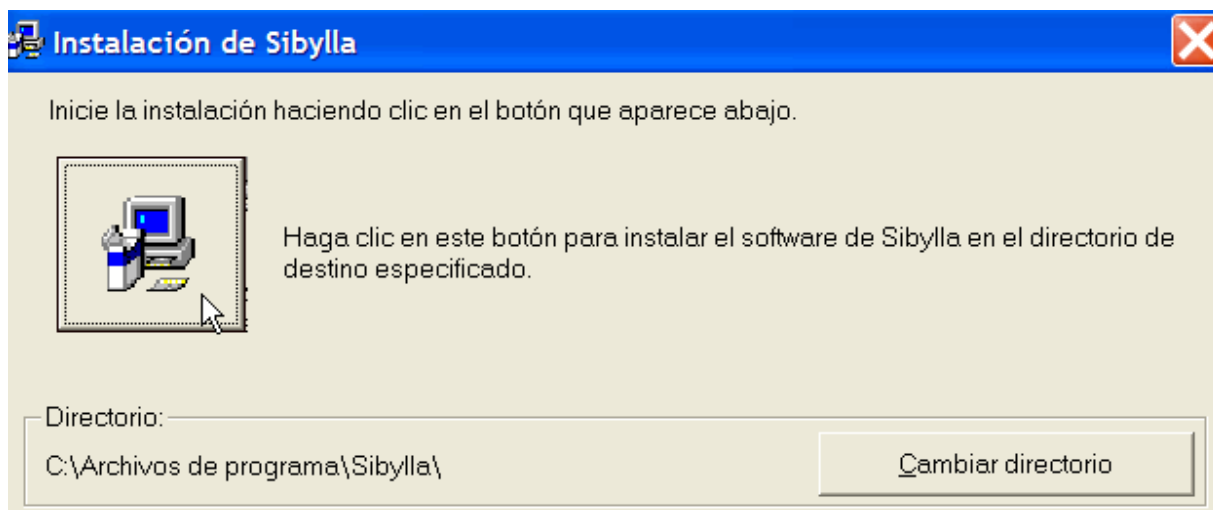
Instalación de Sibylla

Inicie la instalación haciendo clic en el botón que aparece abajo.

Haga clic en este botón para instalar el software de Sibylla en el directorio de destino especificado.

Directorio:

C:\Archivos de programa\Sibylla\

Cambiar directorio